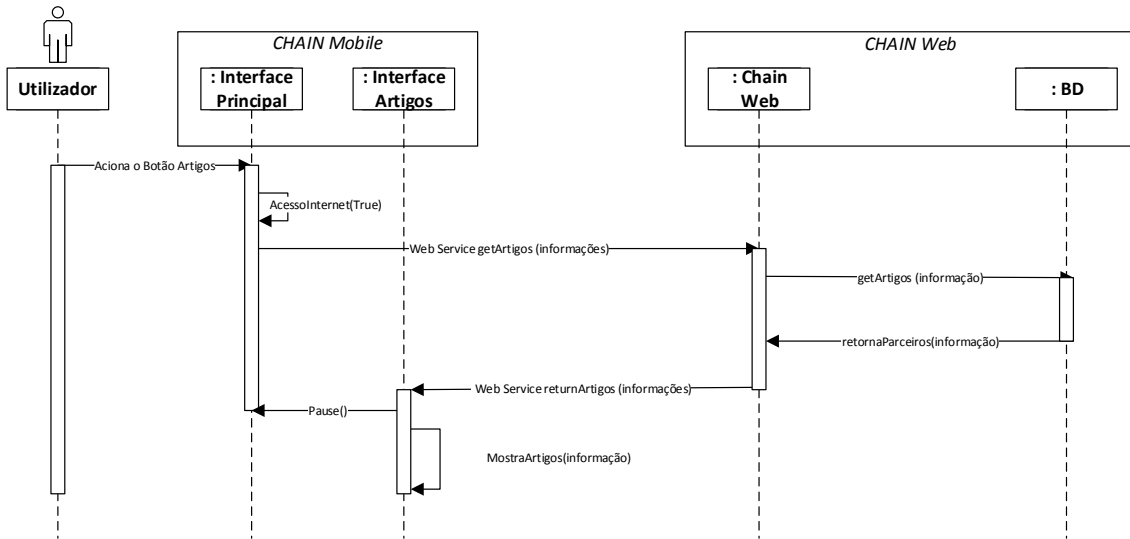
CHAIN Mobile

CHAIN Web

Utilizador

: Interface Principal

: Interface Artigos

: Chain Web

: BD

Aciona o Botão Artigos

AcessoInternet(True)

Web Service getArtigos (informações)

getArtigos (informação)

retornaParceiros(informação)

Web Service returnArtigos (informações)

Pause()

MostraArtigos(informação)